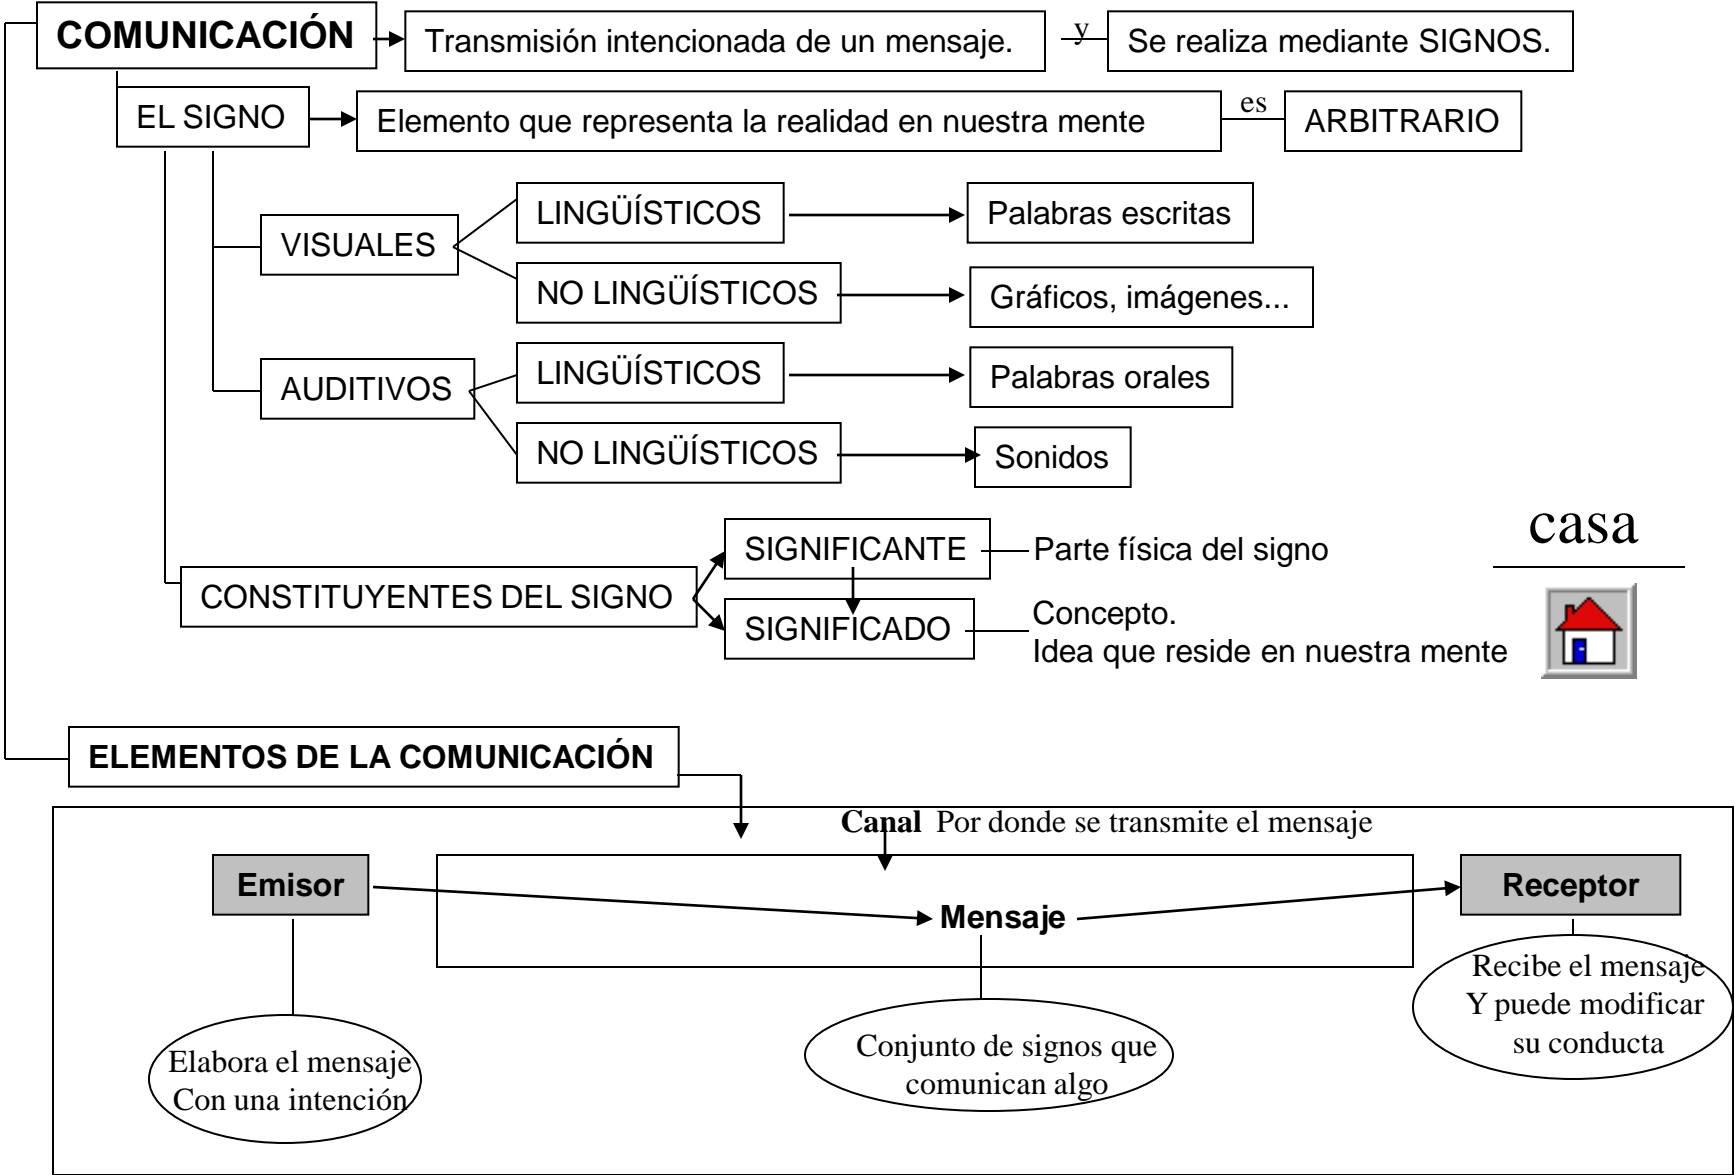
COMUNICACIÓN

Transmisión intencionada de un mensaje.

y

Se realiza mediante SIGNOS.

EL SIGNO

Elemento que representa la realidad en nuestra mente

es

ARBITRARIO

VISUALES

LINGÜÍSTICOS

Palabras escritas

NO LINGÜÍSTICOS

Gráficos, imágenes...

AUDITIVOS

LINGÜÍSTICOS

Palabras orales

NO LINGÜÍSTICOS

Sonidos

CONSTITUYENTES DEL SIGNO

SIGNIFICANTE

Parte física del signo

SIGNIFICADO

Concepto.
Idea que reside en nuestra mente

casa

ELEMENTOS DE LA COMUNICACIÓN

**Canal** Por donde se transmite el mensaje

Emisor

Mensaje

Receptor

Elabora el mensaje
Con una intención

Conjunto de signos que comunican algo

Recibe el mensaje
Y puede modificar su conducta